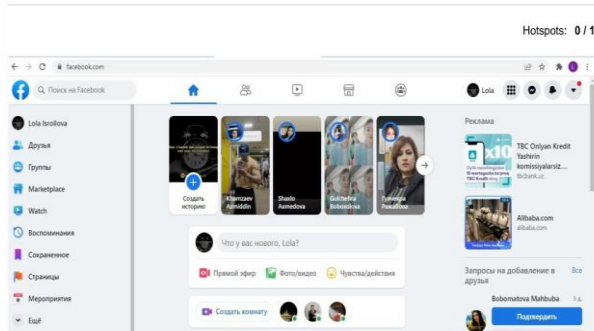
Hotspots: 0 / 1

facebook.com

Поиск на Facebook

Lola

Lola Isrollova

Друзья

Группы

Marketplace

Watch

Воспоминания

Сохраненное

Страницы

Мероприятия

Ещё

Создать историю

Khamzaev Azmiddin

Shadio Axmedova

Gulchehra Boboxakova

Tuygunoy Raxmatova

Что у вас нового, Lola?

Прямой эфир

Фото/видео

Чувства/действия

Создать комнату

Реклама

TBC Oniyan Kredit Yashirin komissiyalarsiz...

tbcbank.uz

Alibaba.com

alibaba.com

Запросы на добавление в друзья

Все

Bobomatova Mahbuba

Подтвердить